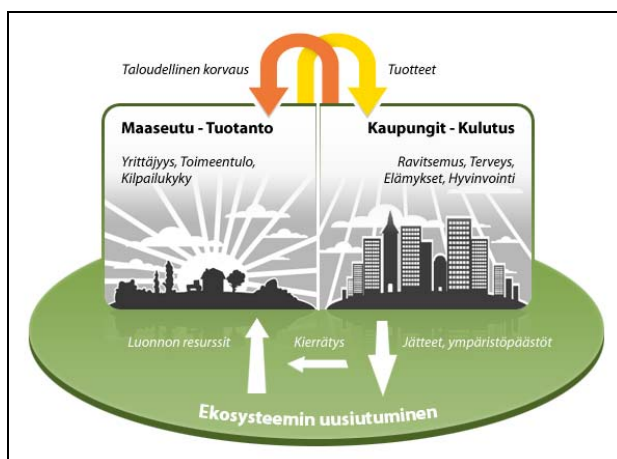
Taloudellinen korvaus

Tuotteet

Maaseutu - Tuotanto

Yrittäjyys, Toimeentulo, Kilpailukyky

Kaupungit - Kulutus

Ravitsemus, Terveys, Elämykset, Hyvinvointi

Luonnon resurssit

Kierrätys

Jätteet, ympäristöpäästöt

Ekosysteemin uusiutuminen